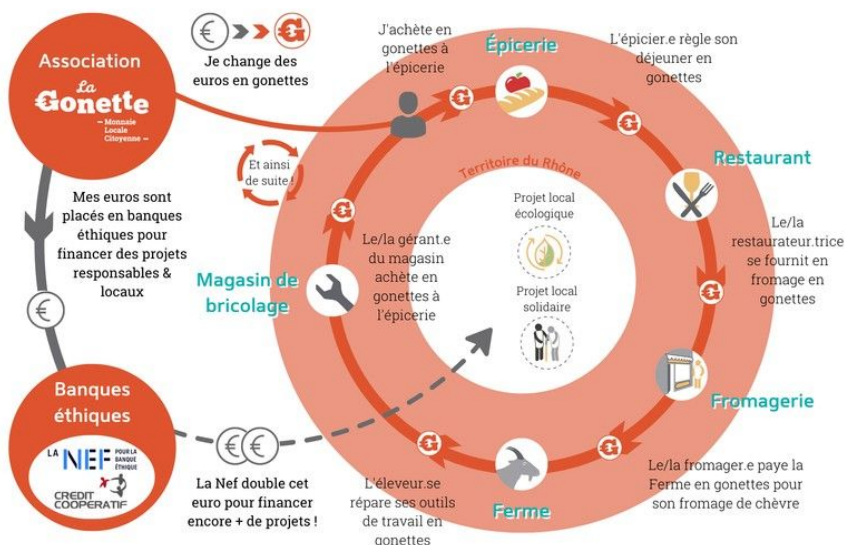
Association
La Gonette
— Monnaie Locale Citoyenne —

Je change des euros en gonettes

J'achète en gonettes à l'épicerie

Épicerie

L'épicier.e règle son déjeuner en gonettes

Et ainsi de suite !

Territoire du Rhône

Restaurant

Mes euros sont placés en banques éthiques pour financer des projets responsables & locaux

Projet local écologique

Le/la restaurateur.trice se fournit en fromage en gonettes

Le/la gérant.e du magasin achète en gonettes à l'épicerie

Magasin de bricolage

Projet local solidaire

Fromagerie

Banques éthiques

LA NEF POUR LA BANQUE ÉTHIQUE

CRÉDIT COOPÉRATIF

La Nef double cet euro pour financer encore + de projets !

L'éleveur.se répare ses outils de travail en gonettes

Ferme

Le/la fromager.e paye la Ferme en gonettes pour son fromage de chèvre